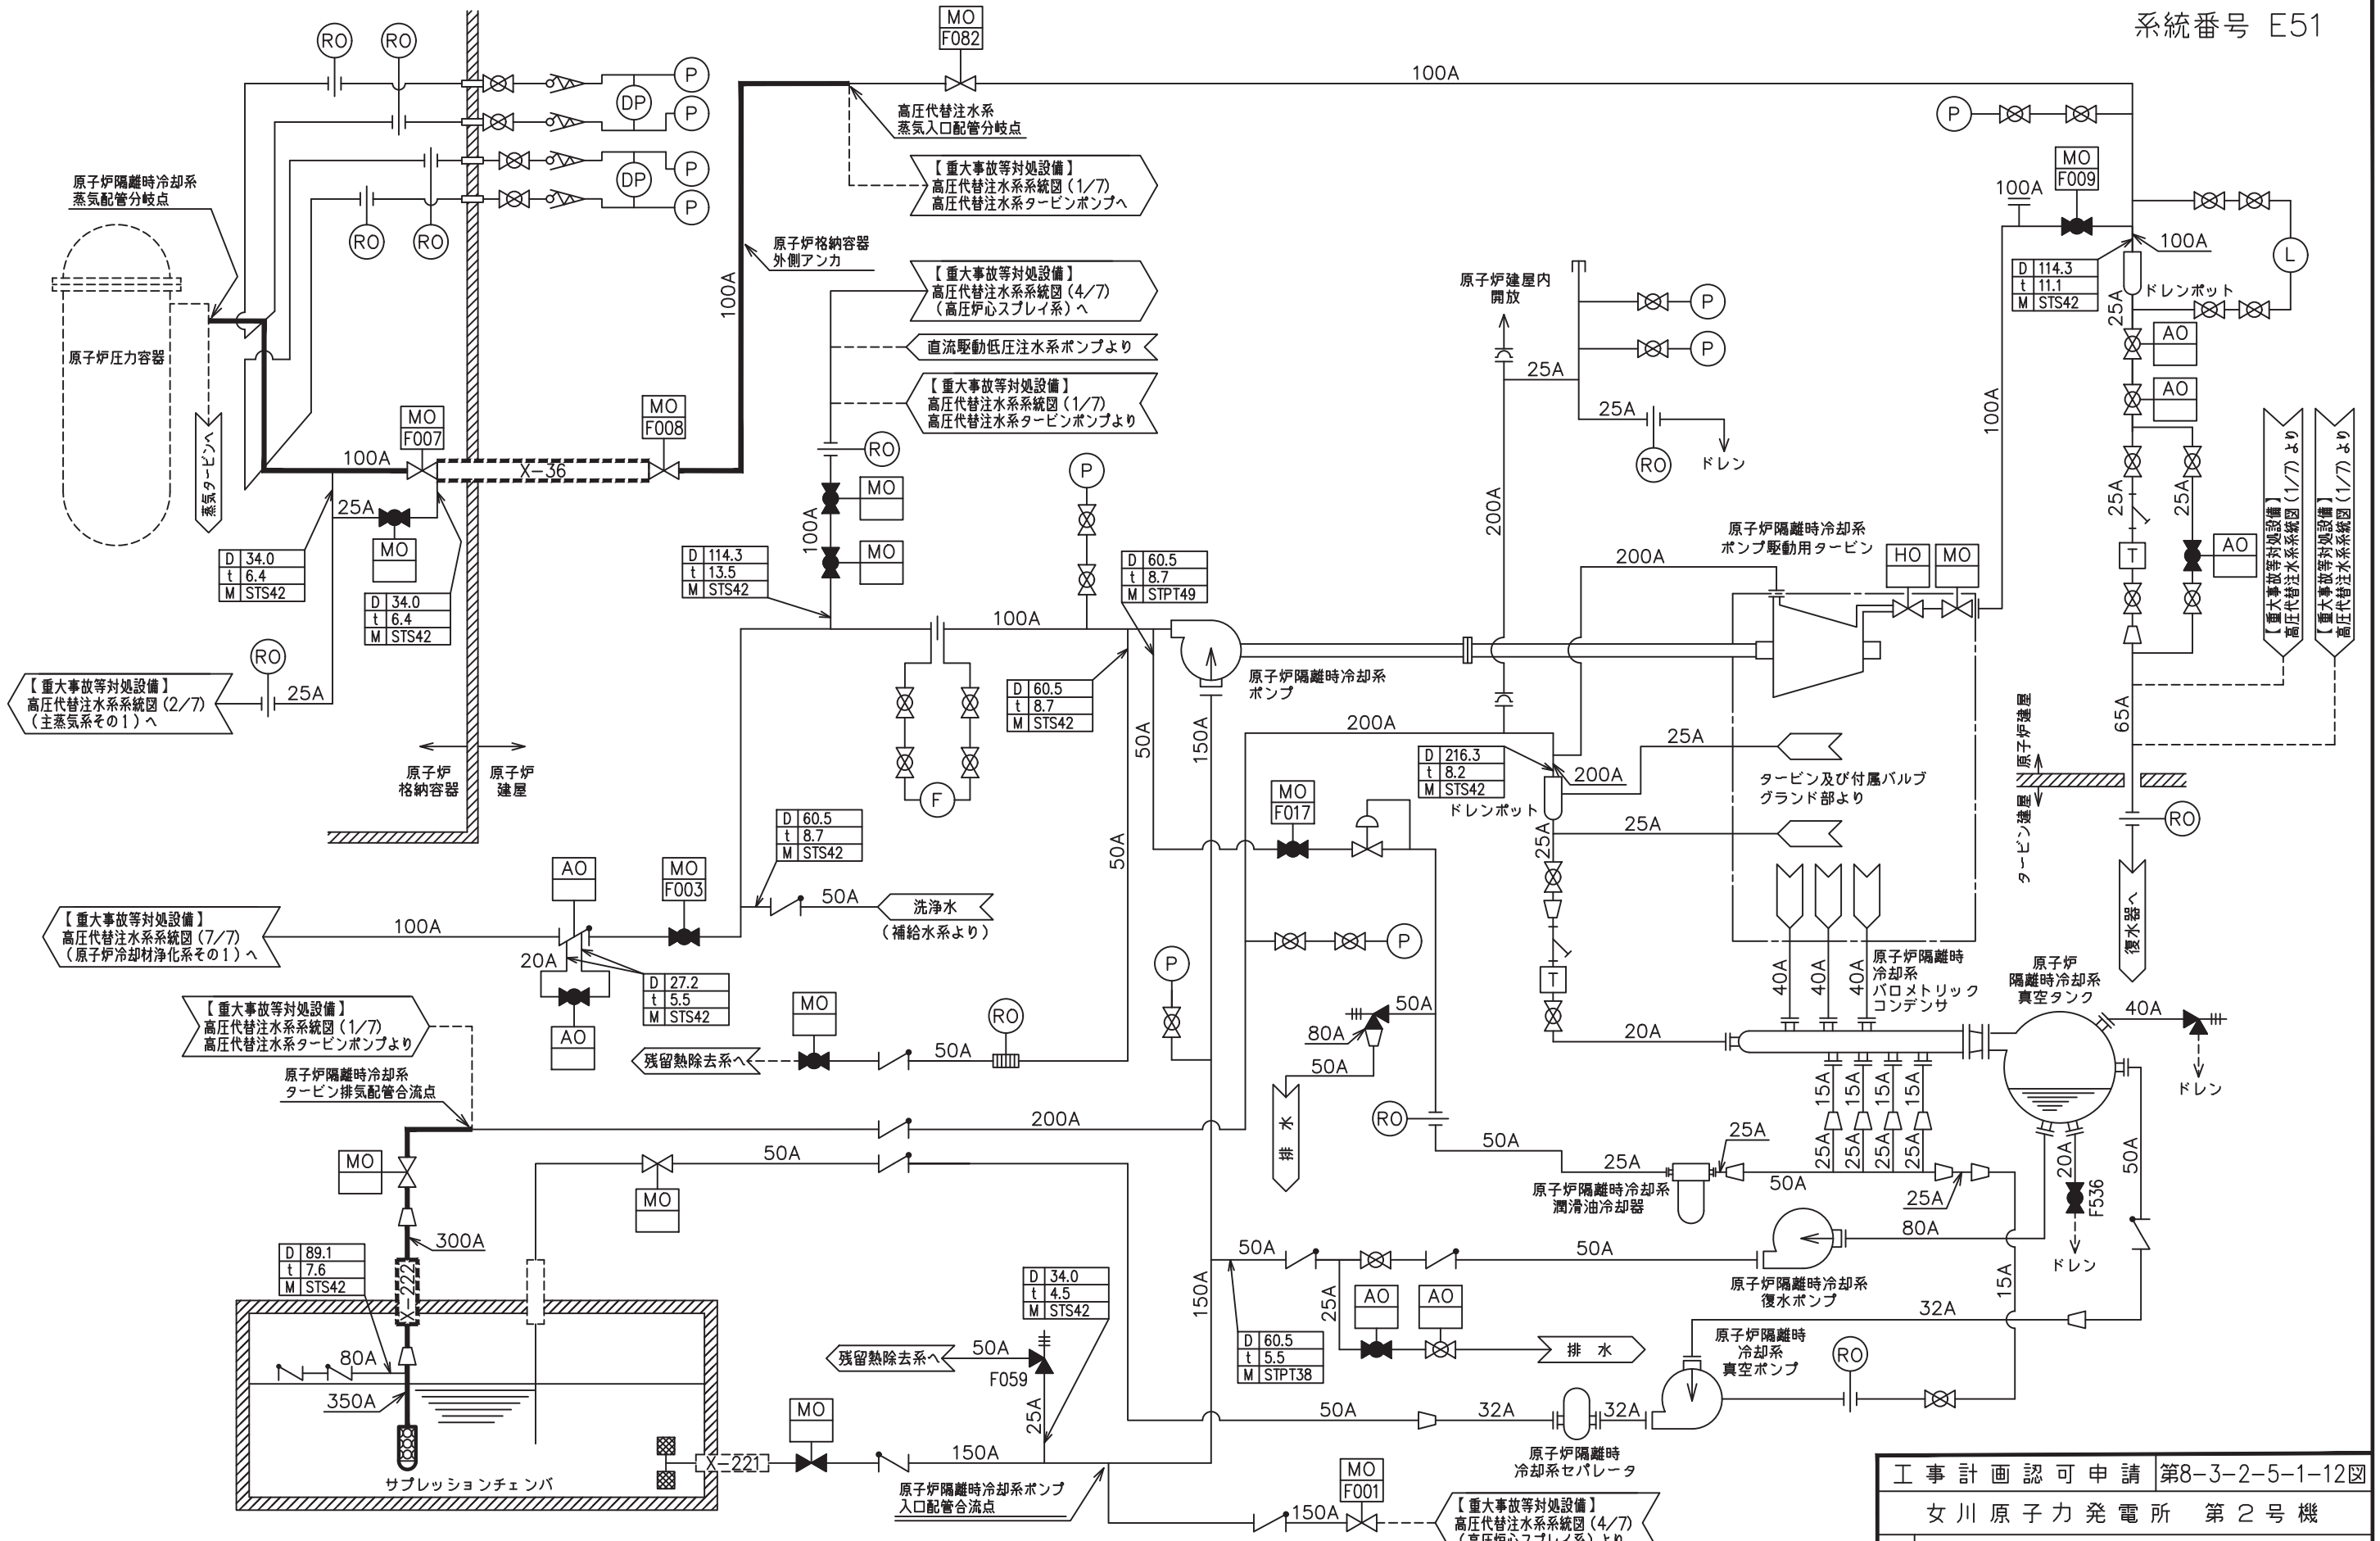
系統番号 E51

RO RO RO RO
P DP P P DP P

MO
F082

100A

高圧代替注水系
蒸気入口配管分岐点

【重大事故等対処設備】
高圧代替注水系系統図 (1/7)
高圧代替注水系タービンポンプへ

原子炉隔離時冷却系
蒸気配管分岐点

原子炉圧力容器

蒸気タービンへ

原子炉格納容器
外側アンカ

100A

【重大事故等対処設備】
高圧代替注水系系統図 (4/7)
(高圧炉心スプレイ系) へ

直流駆動低圧注水系ポンプより

【重大事故等対処設備】
高圧代替注水系系統図 (1/7)
高圧代替注水系タービンポンプより

MO
F007

MO
F008

100A

X-36

25A

MO

| D | 34.0 |
|---|---|
| t | 6.4 |
| M | STS42 |

| D | 34.0 |
|---|---|
| t | 6.4 |
| M | STS42 |

RO

【重大事故等対処設備】
高圧代替注水系系統図 (2/7)
(主蒸気系その1) へ

25A

原子炉
格納容器

原子炉
建屋

RO
MO
MO
100A

| D | 114.3 |
|---|---|
| t | 13.5 |
| M | STS42 |

100A

P

| D | 60.5 |
|---|---|
| t | 8.7 |
| M | STPT49 |

| D | 60.5 |
|---|---|
| t | 8.7 |
| M | STS42 |

F

原子炉隔離時冷却系
ポンプ

50A
150A
50A

| D | 60.5 |
|---|---|
| t | 8.7 |
| M | STS42 |

AO

MO
F003

50A

洗浄水
(補給水系より)

【重大事故等対処設備】
高圧代替注水系系統図 (7/7)
(原子炉冷却材浄化系その1) へ

100A

20A

| D | 27.2 |
|---|---|
| t | 5.5 |
| M | STS42 |

AO

【重大事故等対処設備】
高圧代替注水系系統図 (1/7)
高圧代替注水系タービンポンプより

MO
RO
50A

残留熱除去系へ

原子炉隔離時冷却系
タービン排気配管合流点

200A

MO

50A

MO

300A

| D | 89.1 |
|---|---|
| t | 7.6 |
| M | STS42 |

X-222

80A

350A

サプレッションチェンバ

X-221

MO

| D | 34.0 |
|---|---|
| t | 4.5 |
| M | STS42 |

残留熱除去系へ

50A

F059

25A

150A

原子炉隔離時冷却系ポンプ
入口配管合流点

MO
F001

150A

【重大事故等対処設備】
高圧代替注水系系統図 (4/7)

原子炉建屋内
開放

P
P

25A
25A

RO

ドレン

200A

200A

原子炉隔離時冷却系
ポンプ駆動用タービン

HO MO

200A

| D | 216.3 |
|---|---|
| t | 8.2 |
| M | STS42 |

200A

ドレンポット

25A

タービン及び付属バルブ
グランド部より

25A

25A

T

MO
F017

P

P

50A

80A

50A

排水

RO

50A

25A

原子炉隔離時冷却系
潤滑油冷却器

25A

50A

20A

40A 40A 40A

原子炉隔離時
冷却系
バロメトリック
コンデンサ

原子炉
隔離時冷却系
真空タンク

40A

ドレン

15A 15A 15A 15A

25A 25A 25A 25A

25A

80A

20A

F536

ドレン

50A

原子炉隔離時冷却系
復水ポンプ

50A

50A

150A

25A

AO AO

| D | 60.5 |
|---|---|
| t | 5.5 |
| M | STPT38 |

排水

15A

32A

原子炉隔離時
冷却系
真空ポンプ

RO

50A

32A

32A

原子炉隔離時
冷却系セパレータ

P

MO
F009

100A

100A

| D | 114.3 |
|---|---|
| t | 11.1 |
| M | STS42 |

ドレンポット

L

25A

AO

AO

100A

25A

25A

AO

T

【重大事故等対処設備】
高圧代替注水系系統図 (1/7) より

【重大事故等対処設備】
高圧代替注水系系統図 (1/7) より

65A

原子炉建屋

タービン建屋

RO

復水器へ

| 工事計画認可申請 | 第8-3-2-5-1-12図 |
|---|---|
| 女川原子力発電所 第2号機 | |